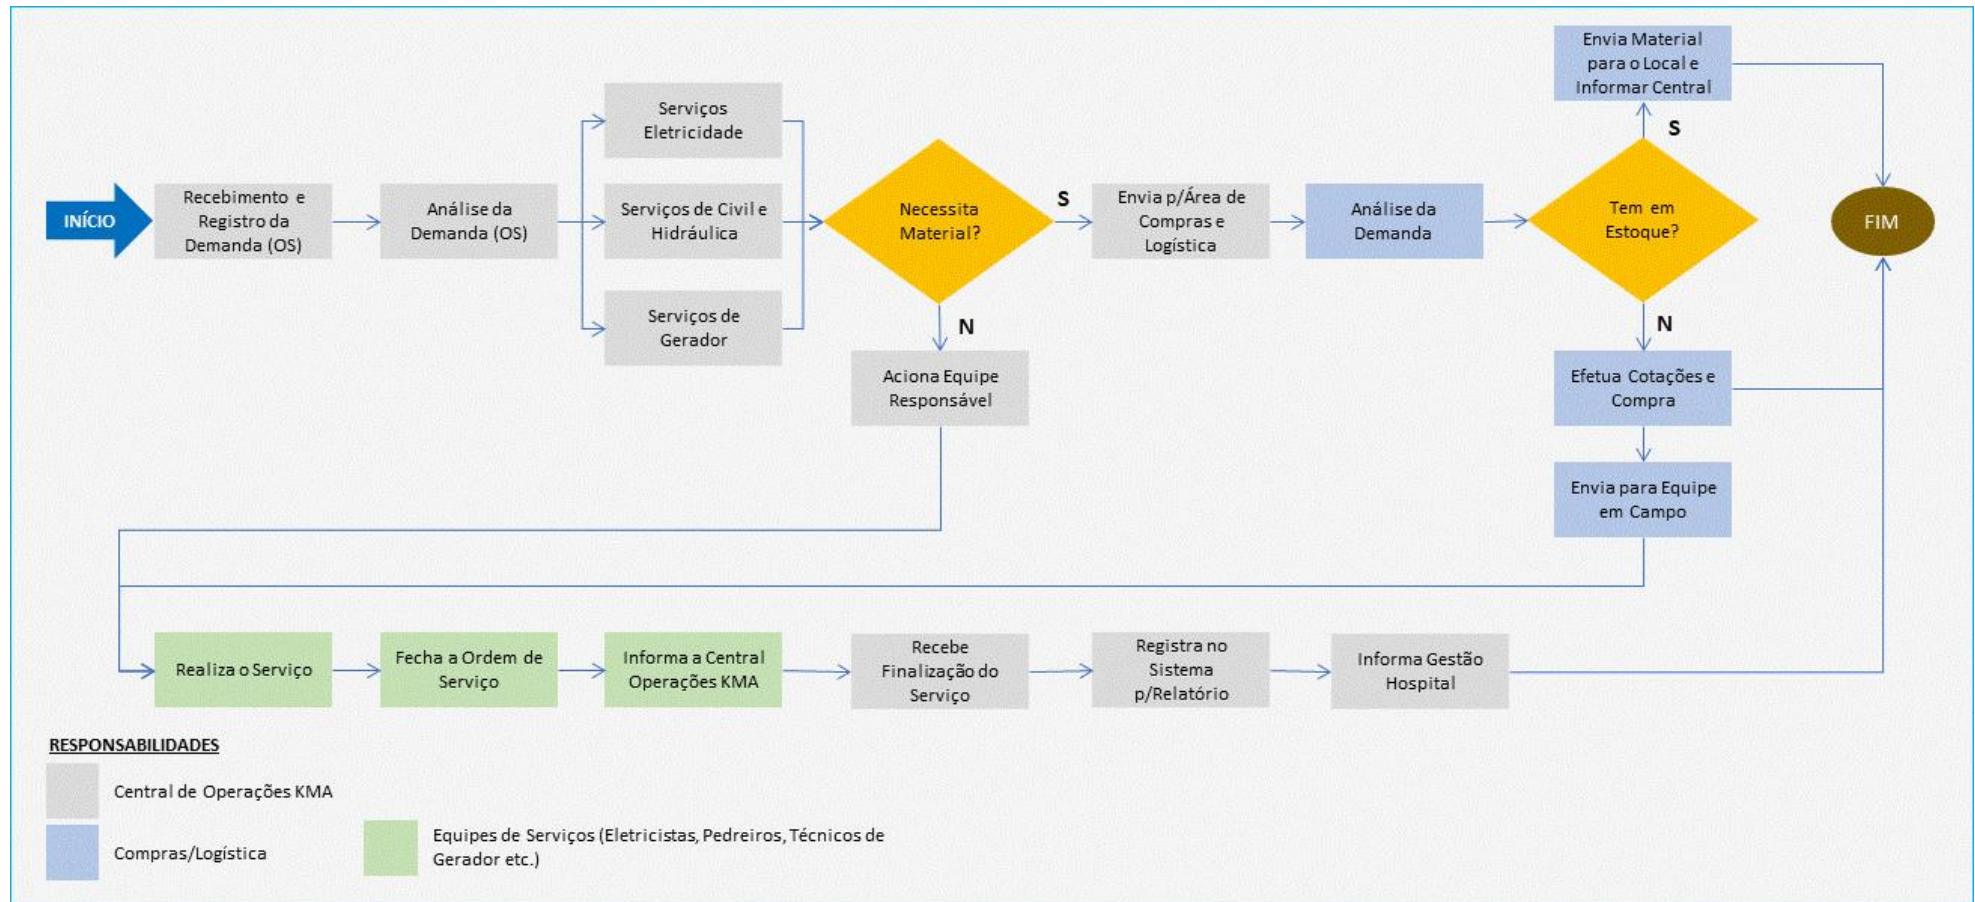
INÍCIO

Recebimento e Registro da Demanda (OS)

Análise da Demanda (OS)

Serviços Eletricidade

Serviços de Civil e Hidráulica

Serviços de Gerador

Necessita Material?

S

N

Aciona Equipe Responsável

Envia p/Área de Compras e Logística

Análise da Demanda

Tem em Estoque?

S

Envia Material para o Local e Informar Central

N

Efetua Cotações e Compra

Envia para Equipe em Campo

FIM

Realiza o Serviço

Fecha a Ordem de Serviço

Informa a Central Operações KMA

Recebe Finalização do Serviço

Registra no Sistema p/Relatório

Informa Gestão Hospital

RESPONSABILIDADES

Central de Operações KMA

Compras/Logística

Equipes de Serviços (Eletricistas, Pedreiros, Técnicos de Gerador etc.)